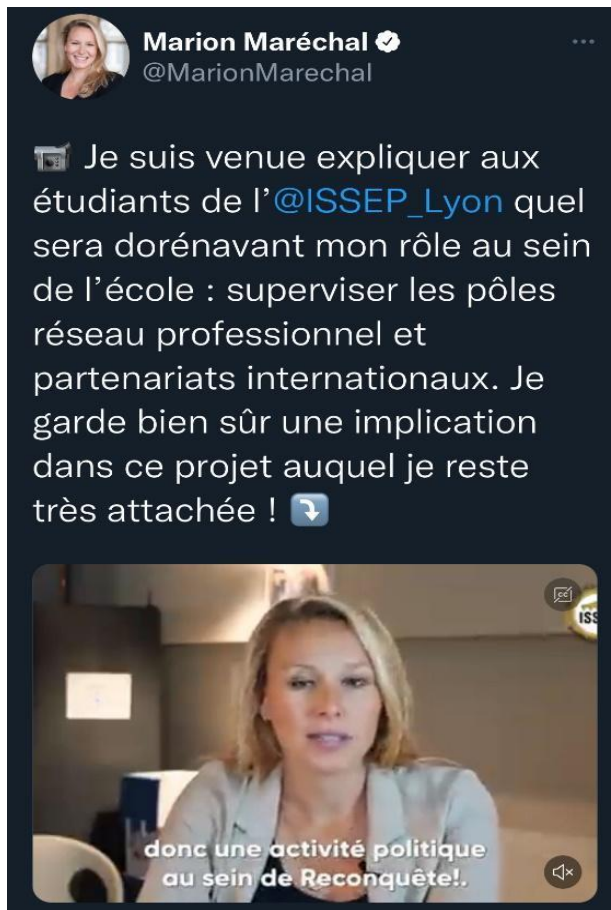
Marion Maréchal
@MarionMarechal

Je suis venue expliquer aux étudiants de l'@ISSEP_Lyon quel sera dorénavant mon rôle au sein de l'école : superviser les pôles réseau professionnel et partenariats internationaux. Je garde bien sûr une implication dans ce projet auquel je reste très attachée !

ISS

donc une activité politique au sein de Reconquête!.